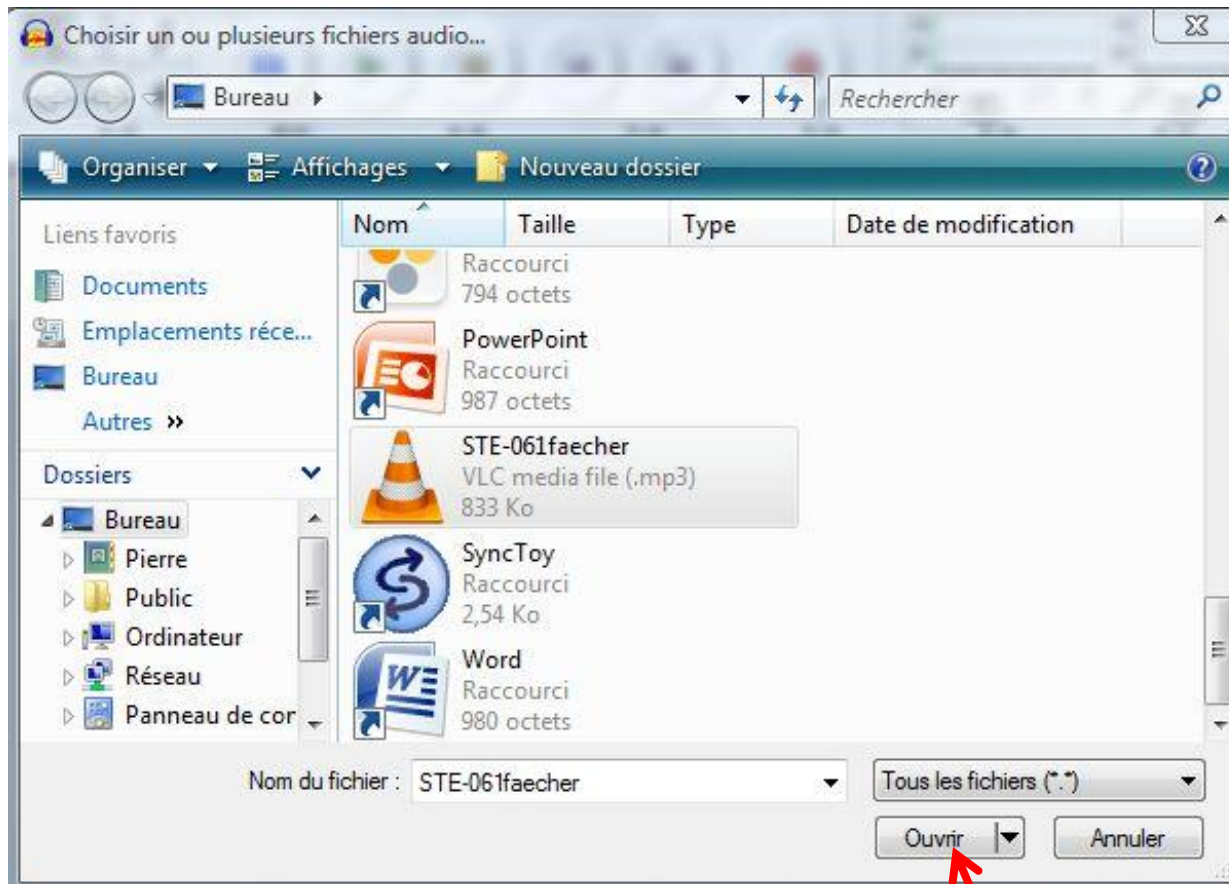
Choisir un ou plusieurs fichiers audio...

Bureau ▸

Rechercher

Organiser ▾ Affichages ▾ Nouveau dossier

Liens favoris
Documents
Emplacements réce...
Bureau
Autres »

Dossiers
Bureau
Pierre
Public
Ordinateur
Réseau
Panneau de cor

| Nom | Taille | Type | Date de modification |
|---|---|---|---|

Raccourci
794 octets

PowerPoint
Raccourci
987 octets

STE-061faecher
VLC media file (.mp3)
833 Ko

SyncToy
Raccourci
2,54 Ko

Word
Raccourci
980 octets

Nom du fichier : STE-061faecher

Tous les fichiers (*.*)

Ouvrir

Annuler